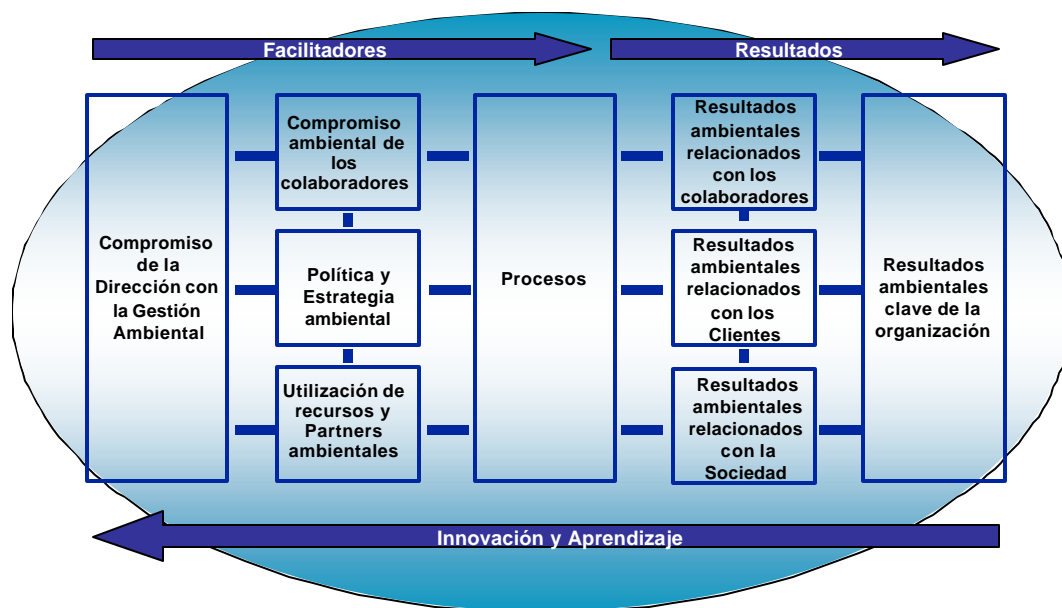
Facilitadores

Resultados

Compromiso de la Dirección con la Gestión Ambiental

Compromiso ambiental de los colaboradores

Política y Estrategia ambiental

Utilización de recursos y Partners ambientales

Procesos

Resultados ambientales relacionados con los colaboradores

Resultados ambientales relacionados con los Clientes

Resultados ambientales relacionados con la Sociedad

Resultados ambientales clave de la organización

Innovación y Aprendizaje